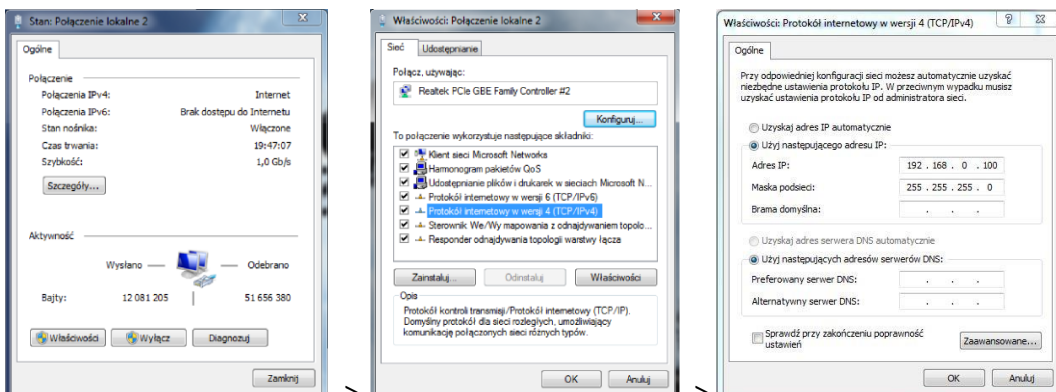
Stan: Połączenie lokalne 2

Ogólne

Połączenie

Połączenia IPv4: Internet

Połączenia IPv6: Brak dostępu do Internetu

Stan nośnika: Włączone

Czas trwania: 19:47:07

Szybkość: 1,0 Gb/s

Szczegóły...

Aktywność

Wysłano — Odebrano

Bajty: 12 081 205 51 656 380

Właściwości Wyłącz Diagnozuj

Zamknij

>

Właściwości: Połączenie lokalne 2

Sieć Udostępnianie

Połącz, używając:

Realtek PCIe GBE Family Controller #2

Konfiguruj...

To połączenie wykorzystuje następujące składniki:

Klient sieci Microsoft Networks

Harmonogram pakietów QoS

Udostępnianie plików i drukarek w sieciach Microsoft N...

Protokół internetowy w wersji 6 (TCP/IPv6)

Protokół internetowy w wersji 4 (TCP/IPv4)

Sterownik We/Wy mapowania z odnajdywaniem topolo...

Responder odnajdywania topologii warstwy łącza

Zainstaluj... Odinstaluj Właściwości

Opis

Protokół kontroli transmisji/Protokół internetowy (TCP/IP). Domyślny protokół dla sieci rozległych, umożliwiający komunikację połączonych sieci różnych typów.

OK Anuluj

>

Właściwości: Protokół internetowy w wersji 4 (TCP/IPv4)

Ogólne

Przy odpowiedniej konfiguracji sieci możesz automatycznie uzyskać niezbędne ustawienia protokołu IP. W przeciwnym wypadku musisz uzyskać ustawienia protokołu IP od administratora sieci.

Uzyskaj adres IP automatycznie

Użyj następującego adresu IP:

Adres IP: 192 . 168 . 0 . 100

Maska podsieci: 255 . 255 . 255 . 0

Brama domyślna: . . .

Uzyskaj adres serwera DNS automatycznie

Użyj następujących adresów serwerów DNS:

Preferowany serwer DNS: . . .

Alternatywny serwer DNS: . . .

Sprawdź przy zakończeniu poprawność ustawień

Zaawansowane...

OK Anuluj